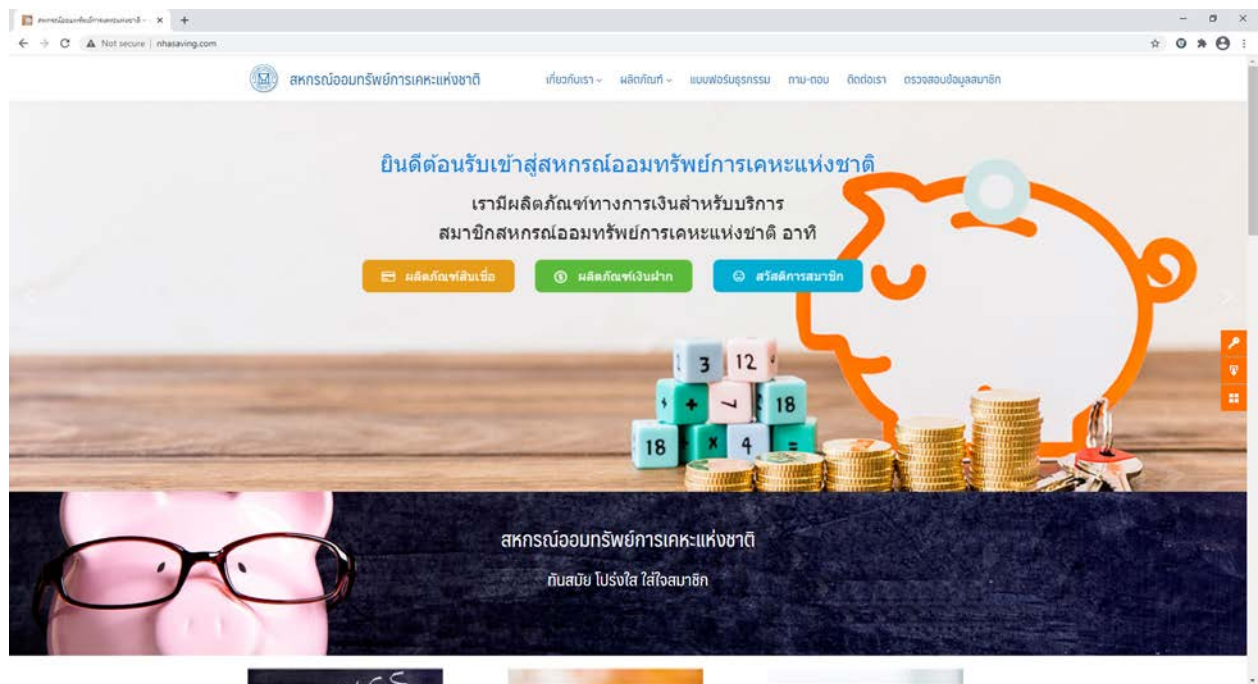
สหกรณ์ออมทรัพย์การเคหะแห่งชาติ - ×

Not secure | nhasaving.com

สหกรณ์ออมทรัพย์การเคหะแห่งชาติ

เกี่ยวกับเรา ผลิตภัณฑ์ แบบฟอร์มธุรกรรม ถาม-ตอบ ติดต่อเรา ตรวจสอบข้อมูลสมาชิก

ยินดีต้อนรับเข้าสู่สหกรณ์ออมทรัพย์การเคหะแห่งชาติ

เรามีผลิตภัณฑ์ทางการเงินสำหรับบริการ
สมาชิกสหกรณ์ออมทรัพย์การเคหะแห่งชาติ อาทิ

ผลิตภัณฑ์สินเชื่อ ผลิตภัณฑ์เงินฝาก สวัสดิการสมาชิก

3 12 + – 18 18 × 4 =

สหกรณ์ออมทรัพย์การเคหะแห่งชาติ

ทันสมัย โปร่งใส ใส่ใจสมาชิก